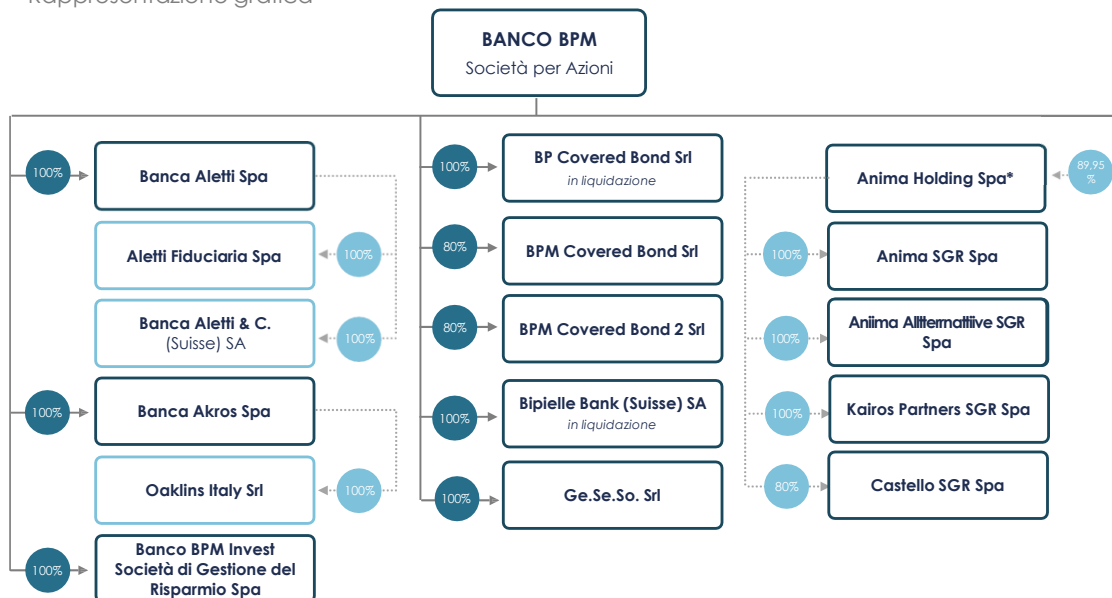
Rappresentazione grafica

BANCO BPM
Società per Azioni

100%
Banca Aletti Spa

100%
Aletti Fiduciaria Spa

100%
Banca Aletti & C. (Suisse) SA

100%
Banca Akros Spa

100%
Oaklins Italy Srl

100%
Banco BPM Invest Società di Gestione del Risparmio Spa

100%
BP Covered Bond Srl
in liquidazione

80%
BPM Covered Bond Srl

80%
BPM Covered Bond 2 Srl

100%
Bipielle Bank (Suisse) SA
in liquidazione

100%
Ge.Se.So. Srl

Anima Holding Spa*
89,95 %

100%
Anima SGR Spa

100%
Aniima Alltermattiive SGR Spa

100%
Kairos Partners SGR Spa

80%
Castello SGR Spa